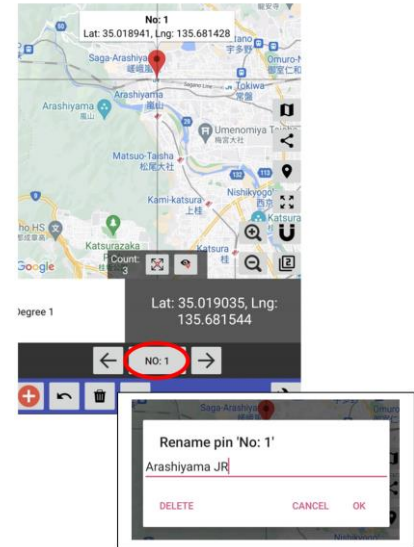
No: 1
Lat: 35.018941, Lng: 135.681428

Saga-Arashiyama
嵯峨嵐

宇多野

Omuro-N
御室仁和

Arashiyama
嵐山

Tokiwa
常盤

Arashiyama
嵐山

Umenomiya T
梅宮大社

Matsuo-Taisha
松尾大社

Nishikyogoku
西京

Kami-katsura
上桂

Katsura

HS

Katsurazaka

Google

Count: 3

Degree 1

Lat: 35.019035, Lng: 135.681544

NO: 1

Saga-Arashiya

Rename pin 'No: 1'

Arashiyama JR

DELETE

CANCEL

OK